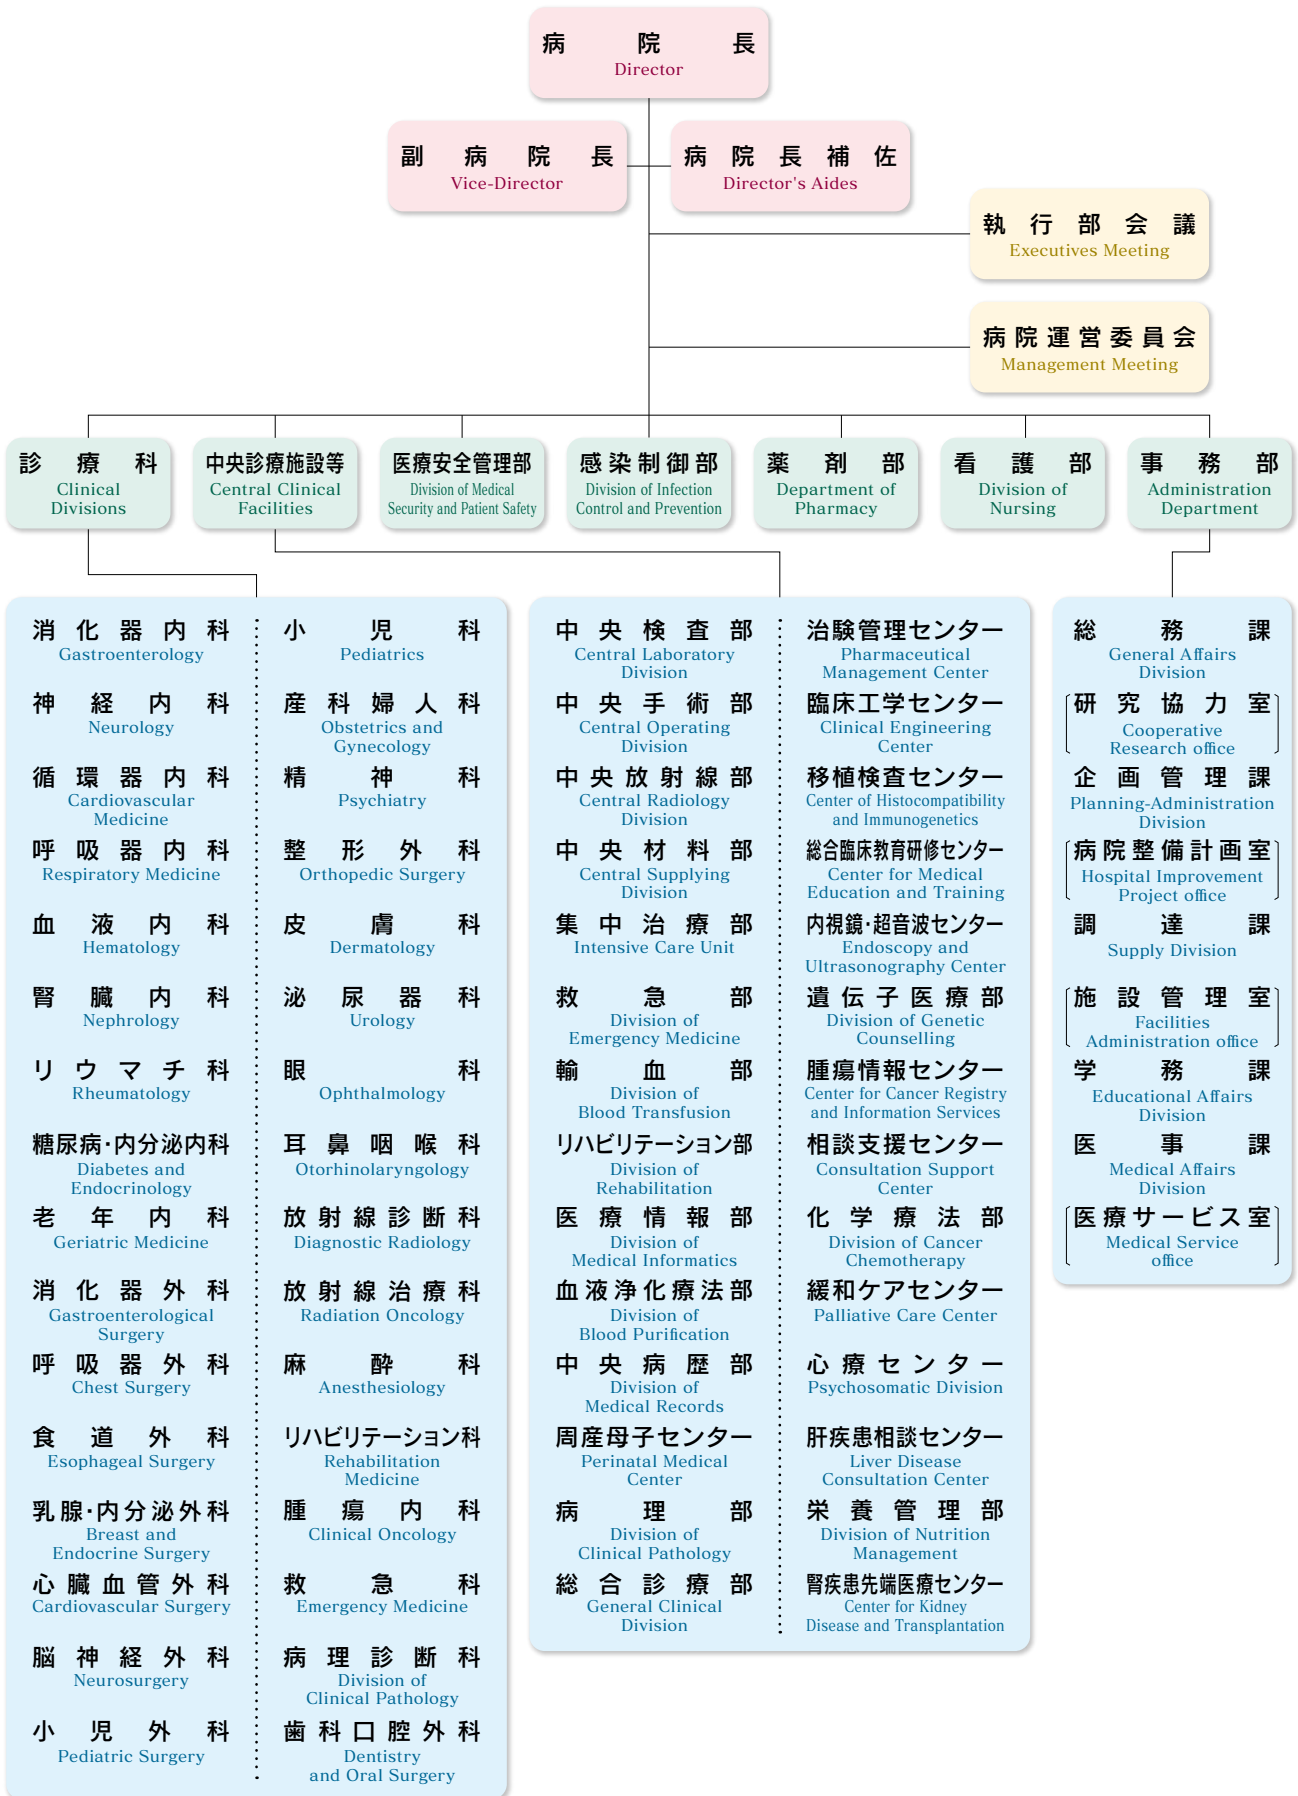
病院長
Director

副病院長
Vice-Director

病院長補佐
Director's Aides

執行部会議
Executives Meeting

病院運営委員会
Management Meeting

診療科
Clinical Divisions

中央診療施設等
Central Clinical Facilities

医療安全管理部
Division of Medical Security and Patient Safety

感染制御部
Division of Infection Control and Prevention

薬剤部
Department of Pharmacy

看護部
Division of Nursing

事務部
Administration Department

消化器内科
Gastroenterology

神経内科
Neurology

循環器内科
Cardiovascular Medicine

呼吸器内科
Respiratory Medicine

血液内科
Hematology

腎臓内科
Nephrology

リウマチ科
Rheumatology

糖尿病·内分泌内科
Diabetes and Endocrinology

老年内科
Geriatric Medicine

消化器外科
Gastroenterological Surgery

呼吸器外科
Chest Surgery

食道外科
Esophageal Surgery

乳腺·内分泌外科
Breast and Endocrine Surgery

心臓血管外科
Cardiovascular Surgery

脳神経外科
Neurosurgery

小児外科
Pediatric Surgery

小児科
Pediatrics

産科婦人科
Obstetrics and Gynecology

精神科
Psychiatry

整形外科
Orthopedic Surgery

皮膚科
Dermatology

泌尿器科
Urology

眼科
Ophthalmology

耳鼻咽喉科
Otorhinolaryngology

放射線診断科
Diagnostic Radiology

放射線治療科
Radiation Oncology

麻酔科
Anesthesiology

リハビリテーション科
Rehabilitation Medicine

腫瘍内科
Clinical Oncology

救急科
Emergency Medicine

病理診断科
Division of Clinical Pathology

歯科口腔外科
Dentistry and Oral Surgery

中央検査部
Central Laboratory Division

中央手術部
Central Operating Division

中央放射線部
Central Radiology Division

中央材料部
Central Supplying Division

集中治療部
Intensive Care Unit

救急部
Division of Emergency Medicine

輸血部
Division of Blood Transfusion

リハビリテーション部
Division of Rehabilitation

医療情報部
Division of Medical Informatics

血液浄化療法部
Division of Blood Purification

中央病歴部
Division of Medical Records

周産母子センター
Perinatal Medical Center

病理部
Division of Clinical Pathology

総合診療部
General Clinical Division

治験管理センター
Pharmaceutical Management Center

臨床工学センター
Clinical Engineering Center

移植検査センター
Center of Histocompatibility and Immunogenetics

総合臨床教育研修センター
Center for Medical Education and Training

内視鏡·超音波センター
Endoscopy and Ultrasonography Center

遺伝子医療部
Division of Genetic Counselling

腫瘍情報センター
Center for Cancer Registry and Information Services

相談支援センター
Consultation Support Center

化学療法部
Division of Cancer Chemotherapy

緩和ケアセンター
Palliative Care Center

心療センター
Psychosomatic Division

肝疾患相談センター
Liver Disease Consultation Center

栄養管理部
Division of Nutrition Management

腎疾患先端医療センター
Center for Kidney Disease and Transplantation

総務課
General Affairs Division

研究協力室
Cooperative Research office

企画管理課
Planning-Administration Division

病院整備計画室
Hospital Improvement Project office

調達課
Supply Division

施設管理室
Facilities Administration office

学務課
Educational Affairs Division

医事課
Medical Affairs Division

医療サービス室
Medical Service office